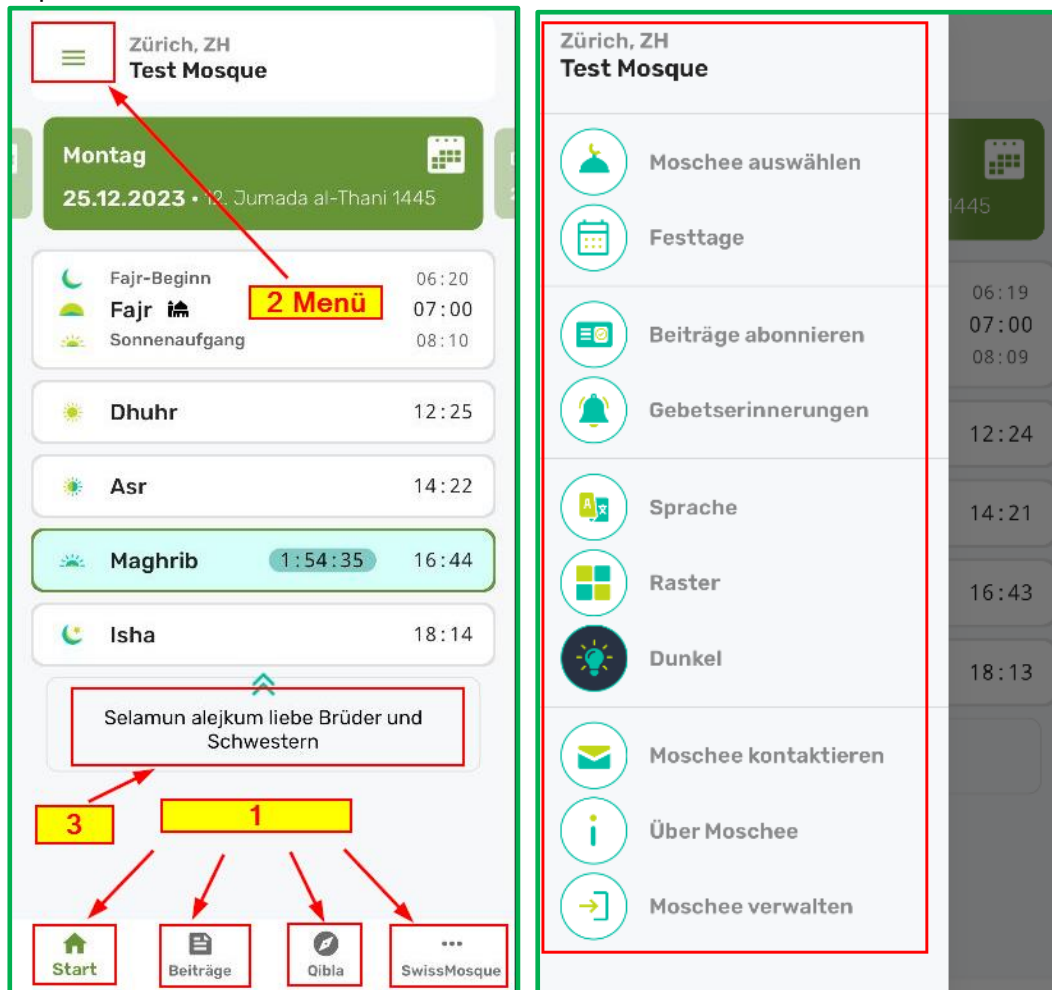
Zürich, ZH
Test Mosque

Montag
25.12.2023 • 12. Jumada al-Thani 1445

Fajr-Beginn 06:20
Fajr 07:00
Sonnenaufgang 08:10

2 Menü

Dhuhr 12:25

Asr 14:22

Maghrib 1:54:35 16:44

Isha 18:14

Selamun alejkum liebe Brüder und Schwestern

3

1

Start
Beiträge
Qibla
SwissMosque

Zürich, ZH
Test Mosque

Moschee auswählen
Festtage

Beiträge abonnieren
Gebetserinnerungen

Sprache
Raster
Dunkel

Moschee kontaktieren
Über Moschee
Moschee verwalten

1445
06:19
07:00
08:09
12:24
14:21
16:43
18:13